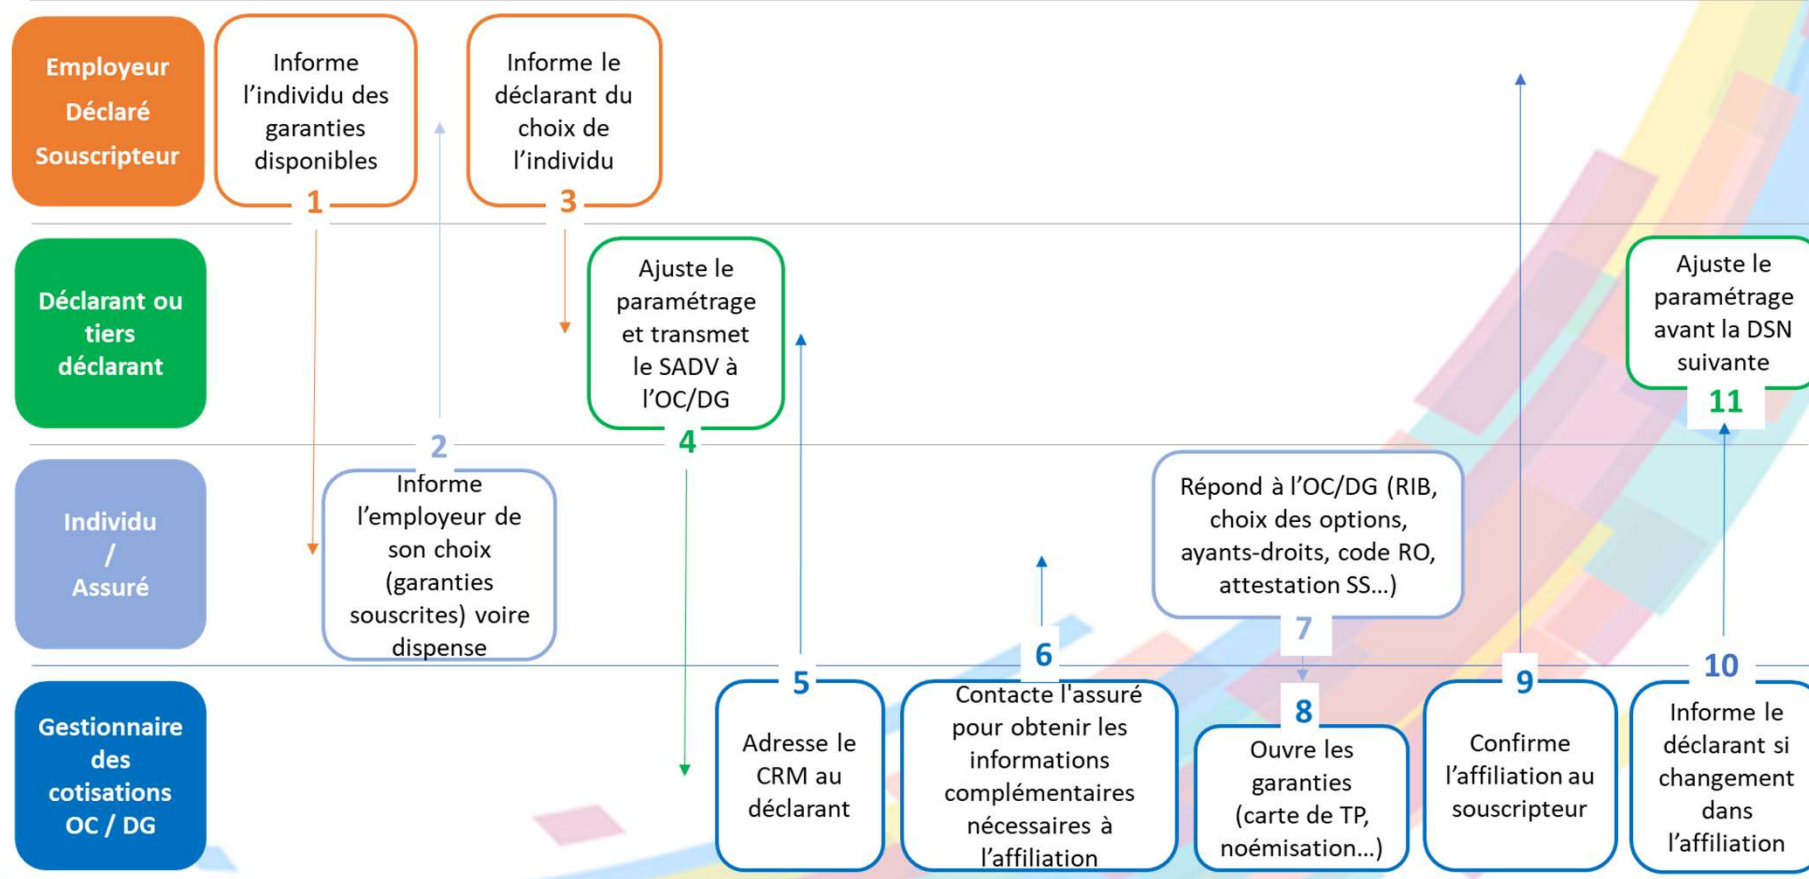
Employeur Déclaré Souscripteur

Informe l'individu des garanties disponibles
1

Informe le déclarant du choix de l'individu
3

Déclarant ou tiers déclarant

Ajuste le paramétrage et transmet le SADV à l'OC/DG
4

Ajuste le paramétrage avant la DSN suivante
11

Individu / Assuré

2
Informe l'employeur de son choix (garanties souscrites) voire dispense

Répond à l'OC/DG (RIB, choix des options, ayants-droits, code RO, attestation SS...)
7

Gestionnaire des cotisations OC / DG

5
Adresse le CRM au déclarant

6
Contacte l'assuré pour obtenir les informations complémentaires nécessaires à l'affiliation

8
Ouvre les garanties (carte de TP, noémisation...)

9
Confirme l'affiliation au souscripteur

10
Informe le déclarant si changement dans l'affiliation